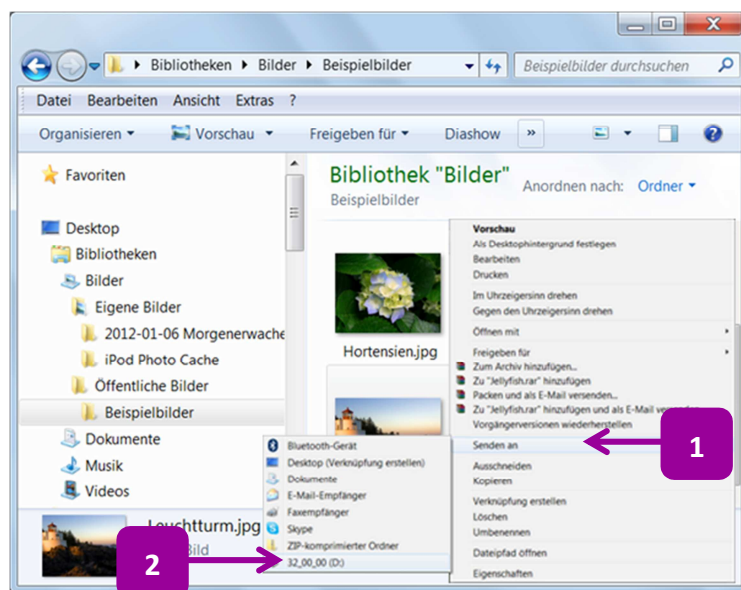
Bibliotheken ▸ Bilder ▸ Beispielbilder

Beispielbilder durchsuchen

Datei Bearbeiten Ansicht Extras ?

Organisieren ▾ Vorschau ▾ Freigeben für ▾ Diashow »

Favoriten

Desktop
Bibliotheken
Bilder
Eigene Bilder
2012-01-06 Morgenerwache
iPod Photo Cache
Öffentliche Bilder
Beispielbilder
Dokumente
Musik
Videos

Bibliothek "Bilder"
Beispielbilder

Anordnen nach: Ordner ▾

Hortensien.jpg

Leuchtturm.jpg
Bild

Vorschau
Als Desktophintergrund festlegen
Bearbeiten
Drucken
Im Uhrzeigersinn drehen
Gegen den Uhrzeigersinn drehen
Öffnen mit
Freigeben für
Zum Archiv hinzufügen...
Zu "Jellyfish.rar" hinzufügen
Packen und als E-Mail versenden...
Zu "Jellyfish.rar" hinzufügen und als E-Mail ver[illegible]
Vorgängerversionen wiederher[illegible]
Senden an
Ausschneiden
Kopieren
Verknüpfung erstellen
Löschen
Umbenennen
Dateipfad öffnen
Eigenschaften

Bluetooth-Gerät
Desktop (Verknüpfung erstellen)
Dokumente
E-Mail-Empfänger
Faxempfänger
Skype
ZIP-komprimierter Ordner
32_00_00 (D:)

1

2